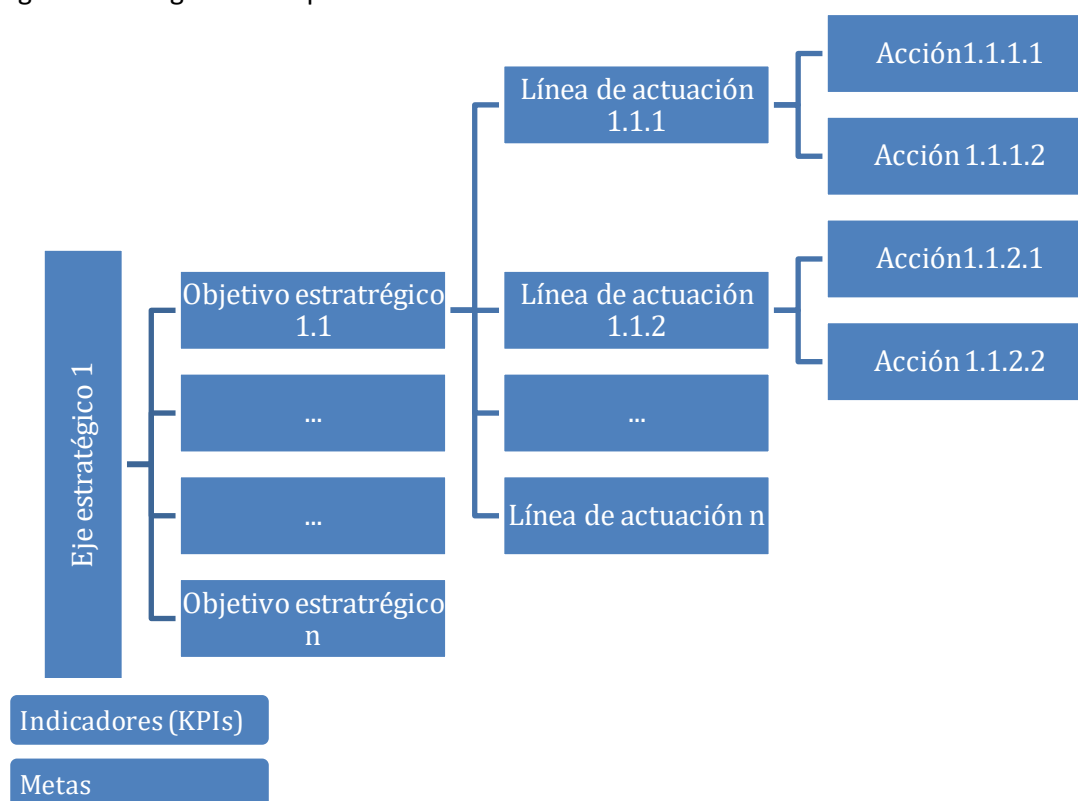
Eje estratégico 1

Objetivo estratrégico 1.1

...

...

Objetivo estratrégico n

Línea de actuación 1.1.1

Línea de actuación 1.1.2

...

Línea de actuación n

Acción1.1.1.1

Acción 1.1.1.2

Acción1.1.2.1

Acción 1.1.2.2

Indicadores (KPIs)

Metas